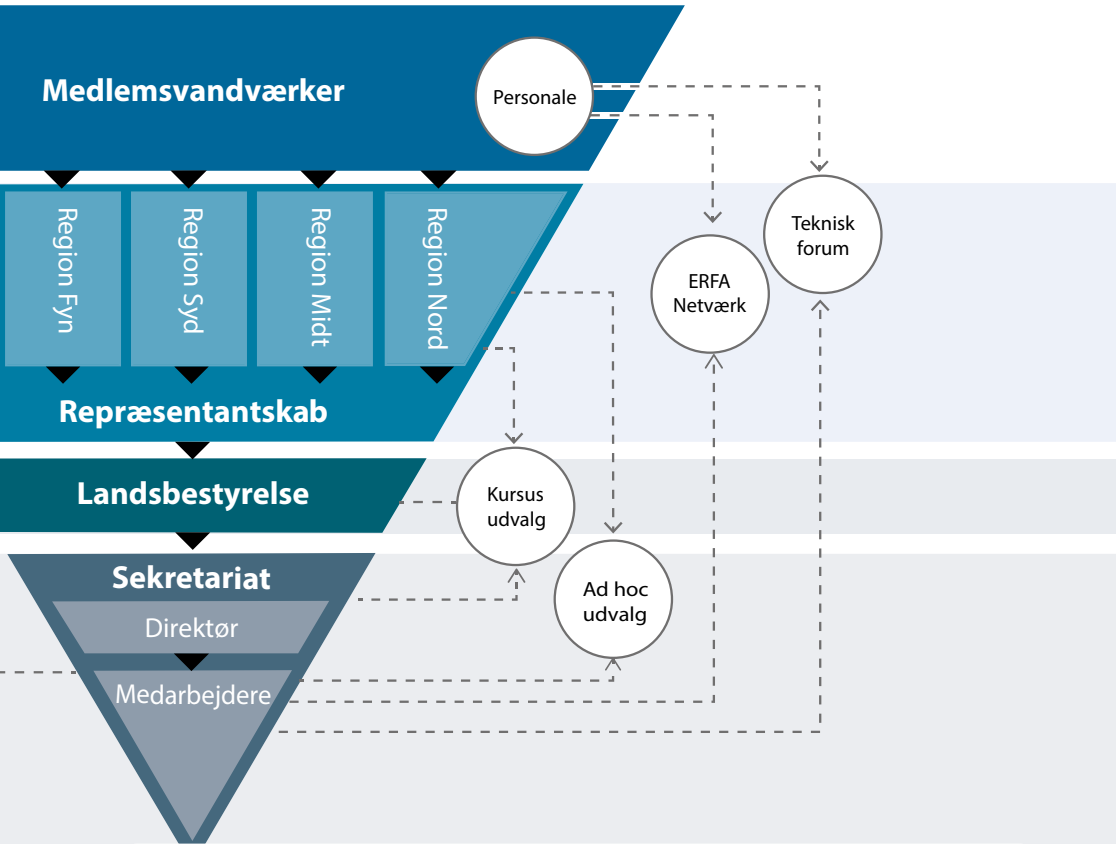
Medlemsvandværker

Personale

Region Fyn

Region Syd

Region Midt

Region Nord

Teknisk forum

ERFA Netværk

Repræsentantskab

Landsbestyrelse

Kursus udvalg

Sekretariat

Direktør

Ad hoc udvalg

Medarbejdere